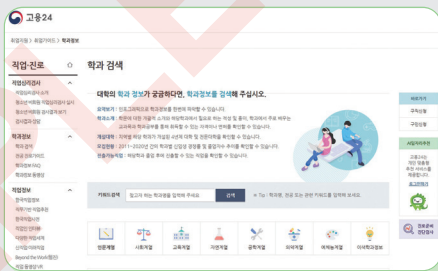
고용24

취업지원 > 취업가이드 > 학과정보

직업·진로

직업심리검사
직업심리검사 실시
청소년 직업심리검사 실시
청소년 직업흥미검사 보기
검사결과 보기

학과정보
학과 검색
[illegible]
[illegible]

직업정보
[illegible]
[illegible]
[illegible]
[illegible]
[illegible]
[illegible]
Beyond the Work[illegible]
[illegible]

학과 검색

대학의 학과 정보가 궁금하다면, 학과정보를 검색해 주십시오.

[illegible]
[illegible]
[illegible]
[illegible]
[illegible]
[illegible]

키워드 검색 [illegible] 검색 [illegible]

인문계열 사회계열 교육계열 자연계열 공학계열 의약계열 예체능계열 이색학과정보

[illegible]
구직신청
구인신청
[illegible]
고용24는 개인 맞춤형 취업 서비스를 제공합니다.
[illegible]
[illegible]